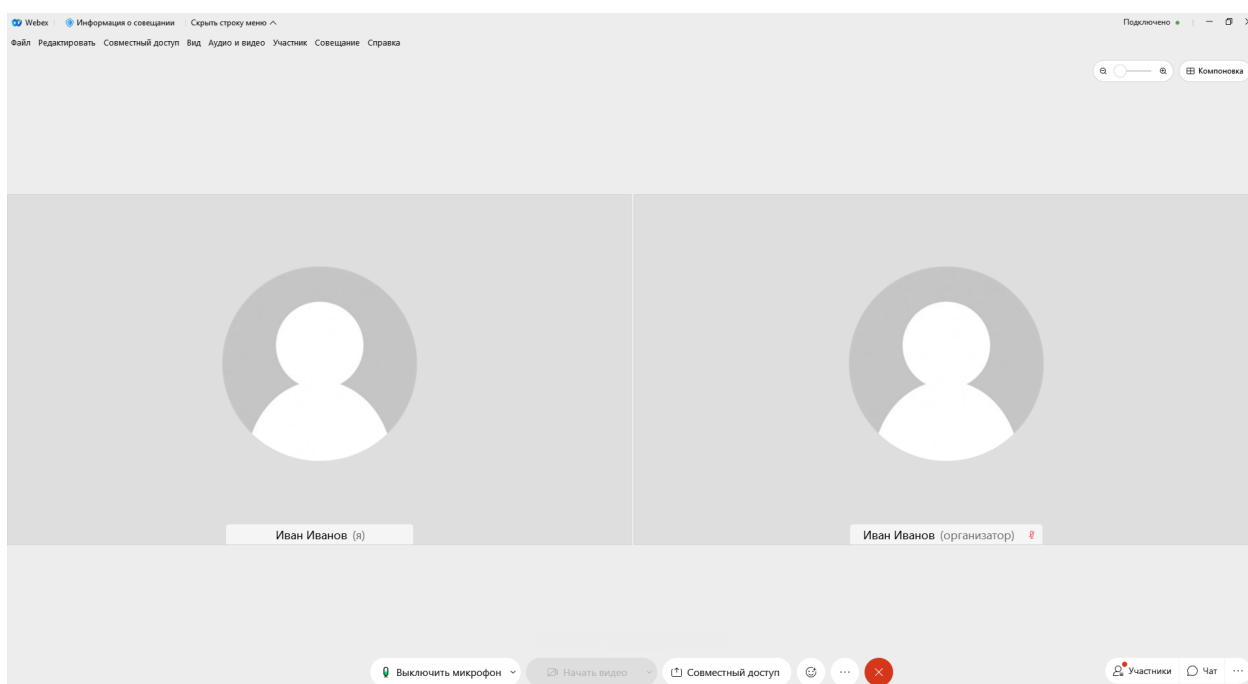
Webex Информация о совещании Скрыть строку меню

Подключено

Файл Редактировать Совместный доступ Вид Аудио и видео Участник Совещание Справка

Компоновка

Иван Иванов (я)

Иван Иванов (организатор)

Выключить микрофон

Начать видео

Совместный доступ

Участники

Чат